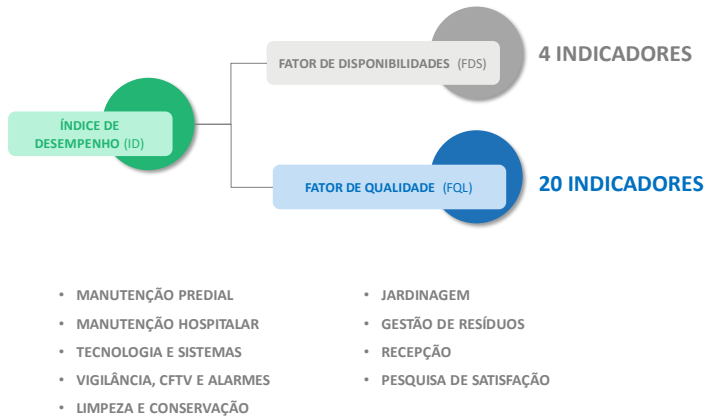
ÍNDICE DE DESEMPENHO (ID)

FATOR DE DISPONIBILIDADES (FDS)

4 INDICADORES

FATOR DE QUALIDADE (FQL)

20 INDICADORES

• MANUTENÇÃO PREDIAL
• MANUTENÇÃO HOSPITALAR
• TECNOLOGIA E SISTEMAS
• VIGILÂNCIA, CFTV E ALARMES
• LIMPEZA E CONSERVAÇÃO

• JARDINAGEM
• GESTÃO DE RESÍDUOS
• RECEPÇÃO
• PESQUISA DE SATISFAÇÃO